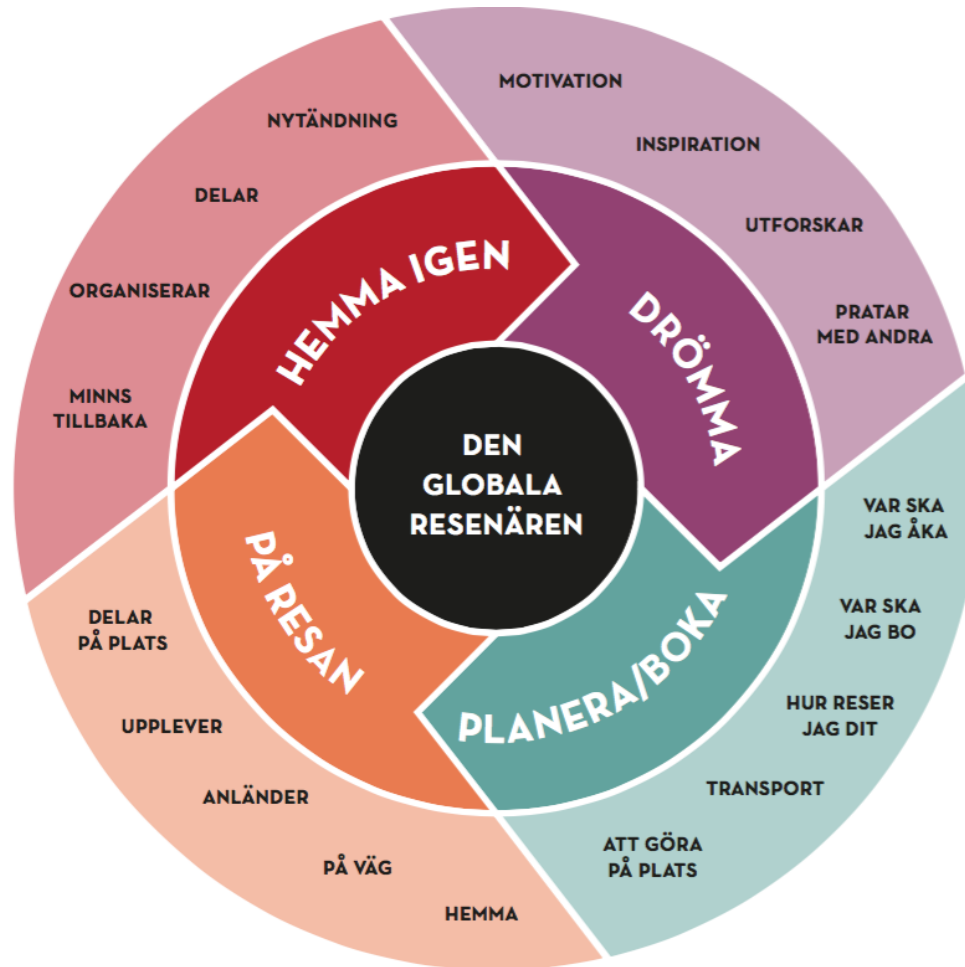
DEN GLOBALA RESENÄREN

DRÖMMA

MOTIVATION

INSPIRATION

UTFORSKAR

PRATAR MED ANDRA

PLANERA/BOKA

VAR SKA JAG ÅKA

VAR SKA JAG BO

HUR RESER JAG DIT

TRANSPORT

ATT GÖRA PÅ PLATS

PÅ RESAN

HEMMA

PÅ VÄG

ANLÄNDER

UPPLEVER

DELAR PÅ PLATS

HEMMA IGEN

MINNS TILLBAKA

ORGANISERAR

DELAR

NYTÄNDNING